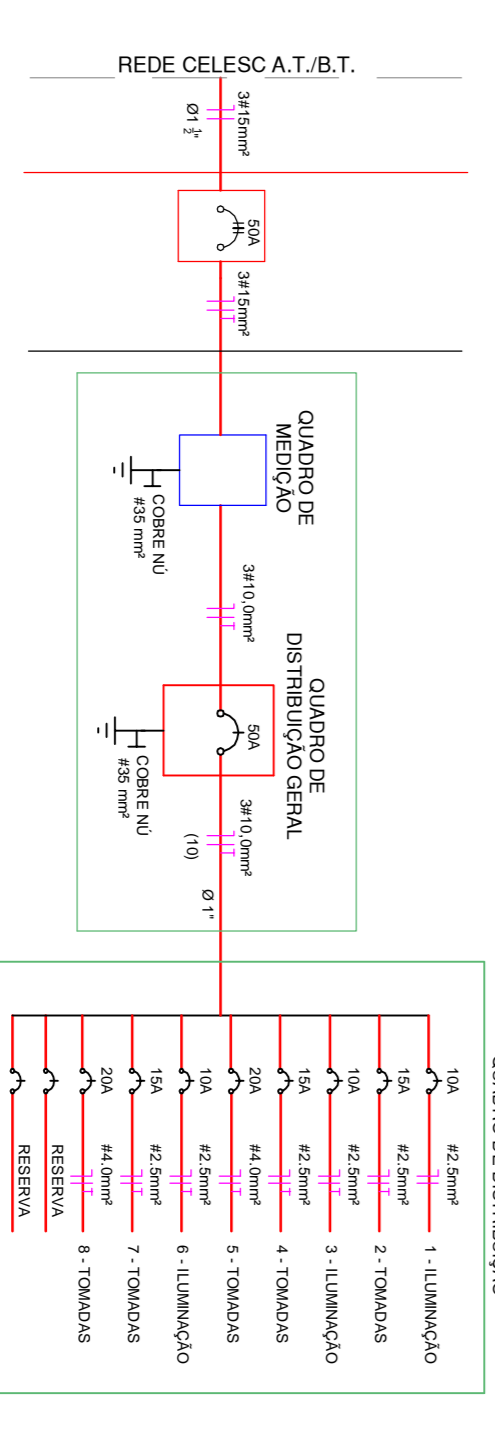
REDE CELESC A.T./B.T.

Ø$1\frac{1}{2}$"

3#15mm²

50A

3#15mm²

QUADRO DE MEDIÇÃO

COBRE NÚ #35 mm²

3#10,0mm²

QUADRO DE DISTRIBUIÇÃO GERAL

50A

COBRE NÚ #35 mm²

3#10,0mm²

(10)

Ø 1"

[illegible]

10A #2,5mm² 1 - ILUMINAÇÃO

15A #2,5mm² 2 - TOMADAS

10A #2,5mm² 3 - ILUMINAÇÃO

15A #2,5mm² 4 - TOMADAS

20A #4,0mm² 5 - TOMADAS

10A #2,5mm² 6 - ILUMINAÇÃO

15A #2,5mm² 7 - TOMADAS

20A #4,0mm² 8 - TOMADAS

RESERVA

RESERVA